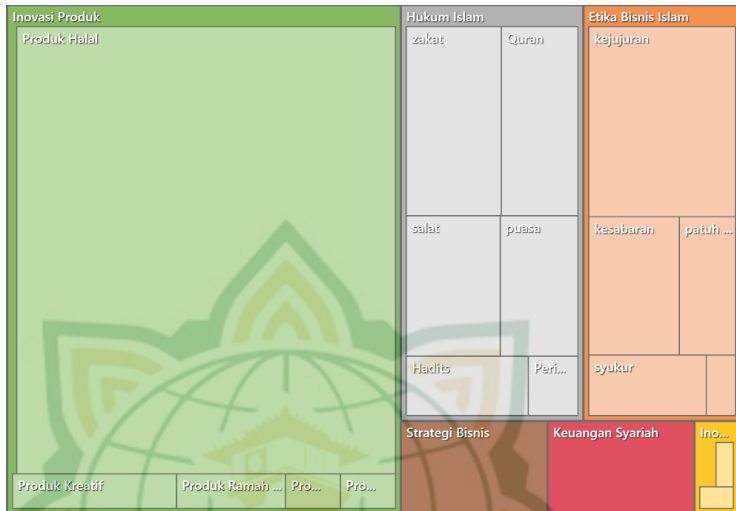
Inovasi Produk
Produk Halal
Produk Kreatif
Produk Ramah ...
Pro...
Pro...
Hukum Islam
zakat
Quran
salat
puasa
Hadits
Peri...
Etika Bisnis Islam
kejujuran
kesabaran
patuh ...
syukur
Strategi Bisnis
Keuangan Syariah
Ino...